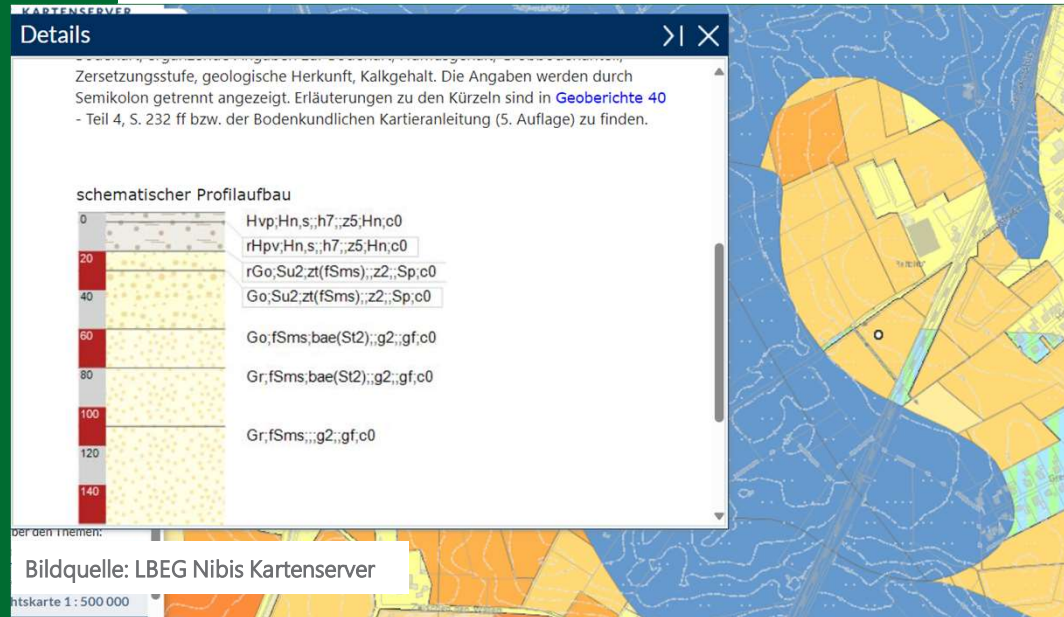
KARTENSERVER

Details

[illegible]
Zersetzungsstufe, geologische Herkunft, Kalkgehalt. Die Angaben werden durch Semikolon getrennt angezeigt. Erläuterungen zu den Kürzeln sind in Geoberichte 40 - Teil 4, S. 232 ff bzw. der Bodenkundlichen Kartieranleitung (5. Auflage) zu finden.

schematischer Profilaufbau

0
20
40
60
80
100
120
140

Hvp;Hn,s;;h7;;z5;Hn;c0
rHpv;Hn,s;;h7;;z5;Hn;c0
rGo;Su2;zt(fSms);;z2;;Sp;c0
Go;Su2;zt(fSms);;z2;;Sp;c0
Go;fSms;bae(St2);;g2;;gf;c0
Gr;fSms;bae(St2);;g2;;gf;c0
Gr;fSms;;;g2;;gf;c0

ber den Themen:
Bildquelle: LBEG Nibis Kartenserver
htskarte 1 : 500 000